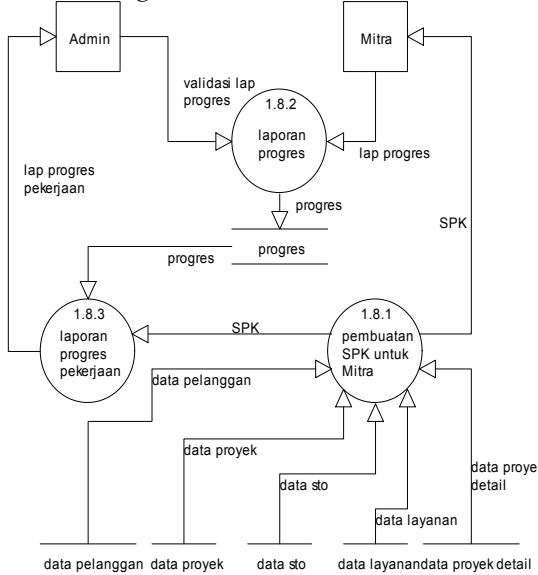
Admin

Mitra

validasi lap progres

1.8.2

laporan progres

lap progres

lap progres pekerjaan

progres

SPK

progres

progres

1.8.3

laporan progres pekerjaan

SPK

1.8.1

pembuatan SPK untuk Mitra

data pelanggan

data proyek

data sto

data layanan

data proye detail

data pelanggan data proyek data sto data layanandata proyek detail